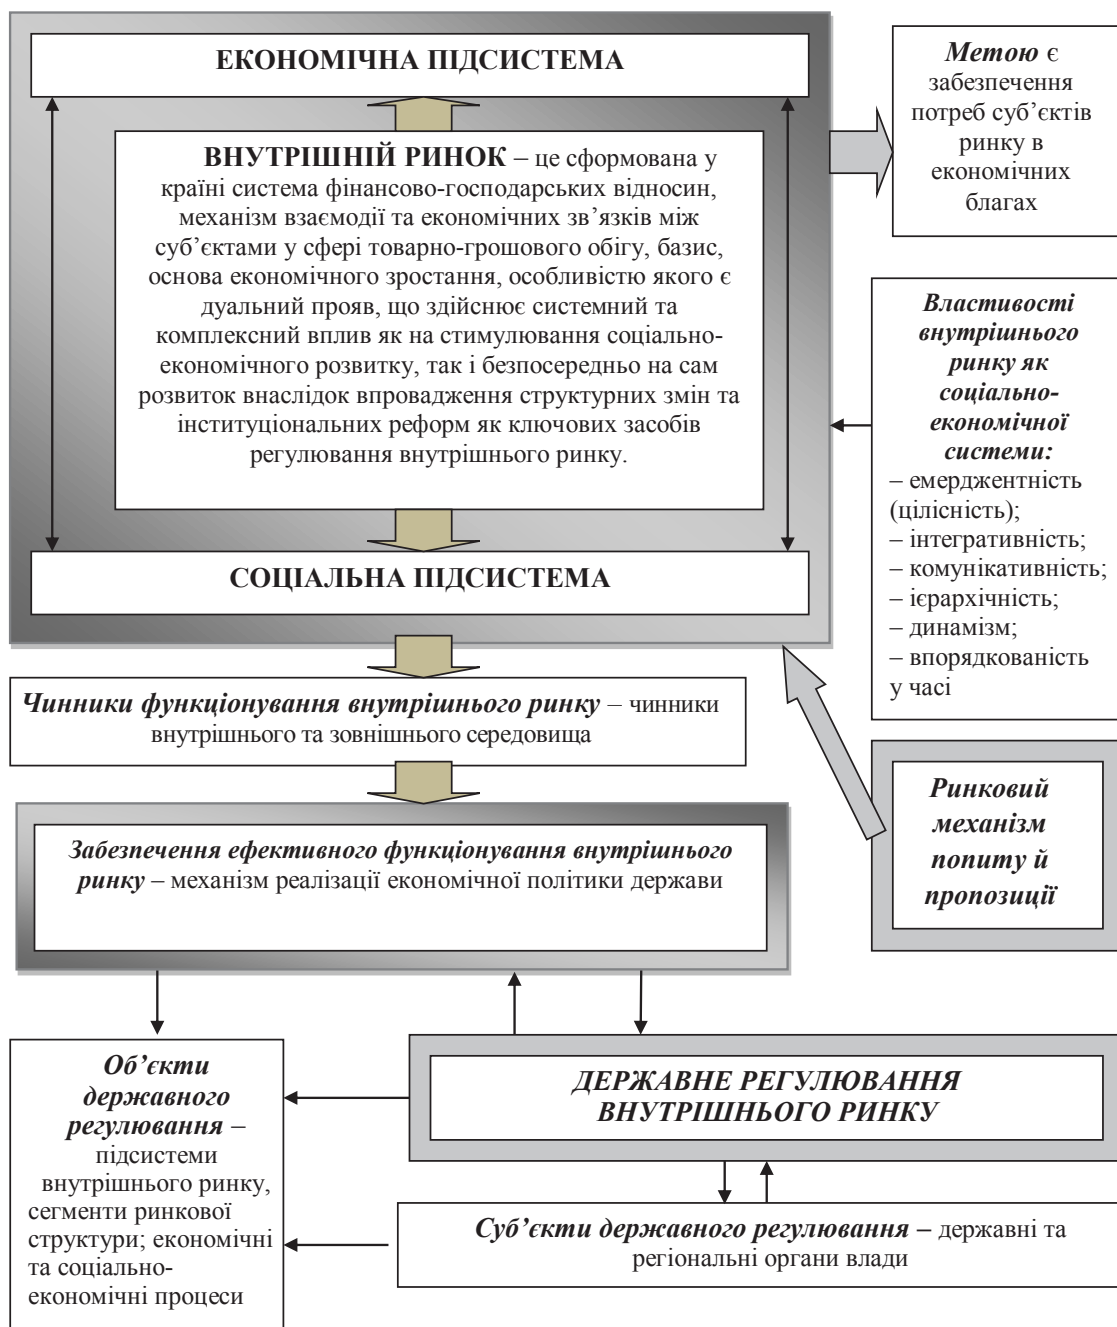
ЕКОНОМІЧНА ПІДСИСТЕМА

ВНУТРІШНІЙ РИНОК – це сформована у країні система фінансово-господарських відносин, механізм взаємодії та економічних зв'язків між суб'єктами у сфері товарно-грошового обігу, базис, основа економічного зростання, особливістю якого є дуальний прояв, що здійснює системний та комплексний вплив як на стимулювання соціально-економічного розвитку, так і безпосередньо на сам розвиток внаслідок впровадження структурних змін та інституціональних реформ як ключових засобів регулювання внутрішнього ринку.

СОЦІАЛЬНА ПІДСИСТЕМА

Метою є забезпечення потреб суб'єктів ринку в економічних благах

Властивості внутрішнього ринку як соціально-економічної системи:
– емерджентність (цілісність);
– інтегративність;
– комунікативність;
– ієрархічність;
– динамізм;
– впорядкованість у часі

Чинники функціонування внутрішнього ринку – чинники внутрішнього та зовнішнього середовища

Ринковий механізм попиту й пропозиції

Забезпечення ефективного функціонування внутрішнього ринку – механізм реалізації економічної політики держави

Об'єкти державного регулювання – підсистеми внутрішнього ринку, сегменти ринкової структури; економічні та соціально-економічні процеси

ДЕРЖАВНЕ РЕГУЛЮВАННЯ ВНУТРІШНЬОГО РИНКУ

Суб'єкти державного регулювання – державні та регіональні органи влади